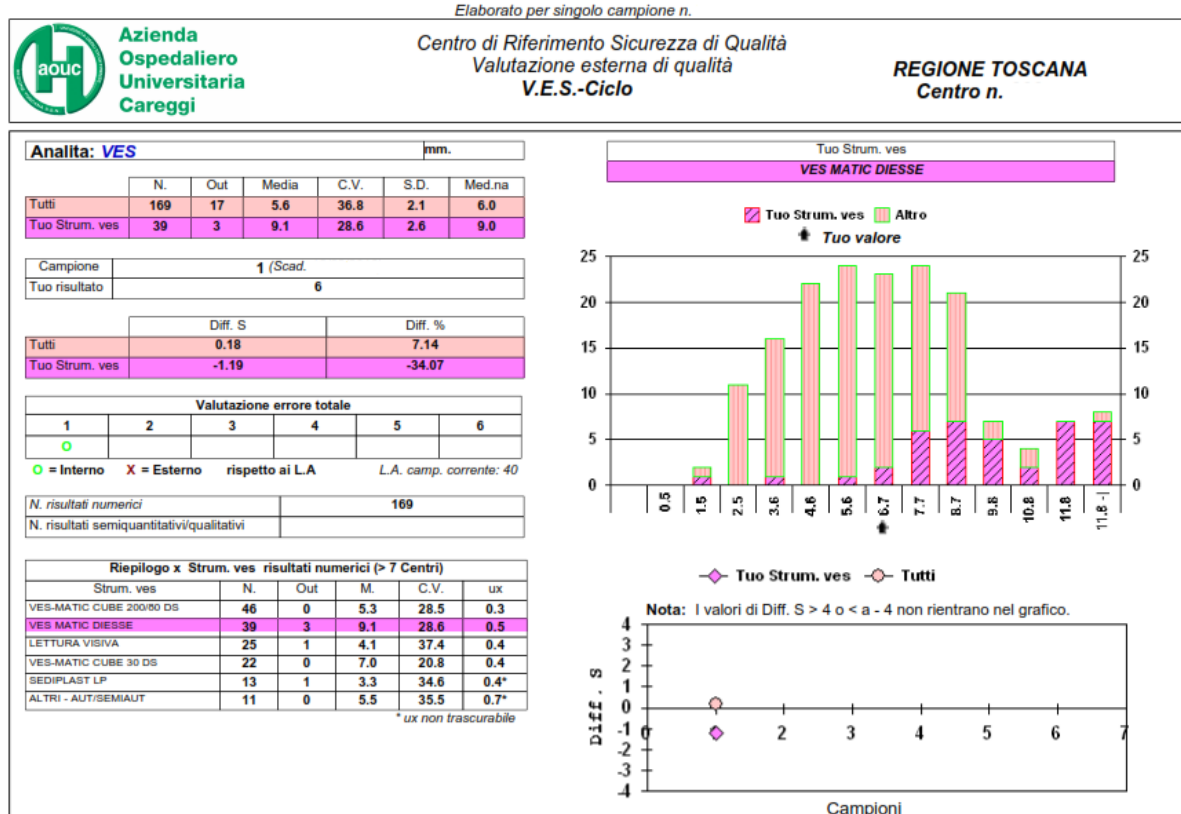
Elaborato per singolo campione n.

aouc

Azienda Ospedaliero Universitaria Careggi

Centro di Riferimento Sicurezza di Qualità
Valutazione esterna di qualità
V.E.S.-Ciclo

REGIONE TOSCANA
Centro n.

Analita: VES mm.

| | N. | Out | Media | C.V. | S.D. | Med.na |
|---|---|---|---|---|---|---|
| Tutti | 169 | 17 | 5.6 | 36.8 | 2.1 | 6.0 |
| Tuo Strum. ves | 39 | 3 | 9.1 | 28.6 | 2.6 | 9.0 |

| Campione | 1 (Scad. |
|---|---|
| Tuo risultato | 6 |

| | Diff. S | Diff. % |
|---|---|---|
| Tutti | 0.18 | 7.14 |
| Tuo Strum. ves | -1.19 | -34.07 |

Valutazione errore totale

| 1 | 2 | 3 | 4 | 5 | 6 |
|---|---|---|---|---|---|
| O | | | | | |

O = Interno X = Esterno rispetto ai L.A L.A. camp. corrente: 40

| N. risultati numerici | 169 |
|---|---|
| N. risultati semiquantitativi/qualitativi | |

Riepilogo x Strum. ves risultati numerici (> 7 Centri)

| Strum. ves | N. | Out | M. | C.V. | ux |
|---|---|---|---|---|---|
| VES-MATIC CUBE 200/80 DS | 46 | 0 | 5.3 | 28.5 | 0.3 |
| VES MATIC DIESSE | 39 | 3 | 9.1 | 28.6 | 0.5 |
| LETTURA VISIVA | 25 | 1 | 4.1 | 37.4 | 0.4 |
| VES-MATIC CUBE 30 DS | 22 | 0 | 7.0 | 20.8 | 0.4 |
| SEDIPLAST LP | 13 | 1 | 3.3 | 34.6 | 0.4* |
| ALTRI - AUT/SEMIAUT | 11 | 0 | 5.5 | 35.5 | 0.7* |

* ux non trascurabile

Tuo Strum. ves
VES MATIC DIESSE

Tuo Strum. ves Altro
Tuo valore

25 20 15 10 5 0
0.5 1.5 2.5 3.6 4.6 5.6 6.7 7.7 8.7 9.8 10.8 11.8 11.8 -|
25 20 15 10 5 0

Tuo Strum. ves Tutti

Nota: I valori di Diff. S > 4 o < a - 4 non rientrano nel grafico.

Diff . S
4 3 2 1 0 -1 -2 -3 -4
0 1 2 3 4 5 6 7
Campioni